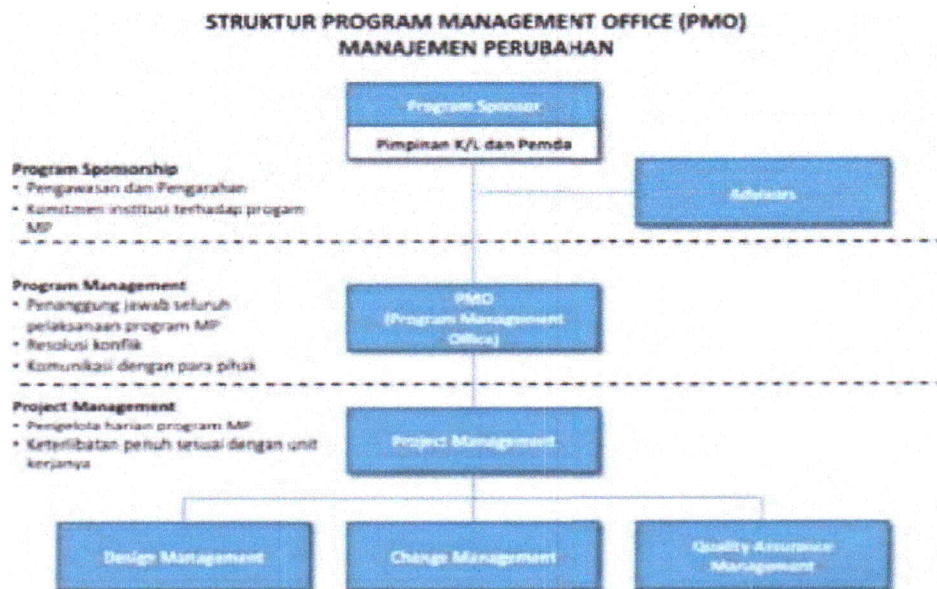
STRUKTUR PROGRAM MANAGEMENT OFFICE (PMO)
MANAJEMEN PERUBAHAN

Program Sponsor

Pimpinan K/L dan Pemda

Program Sponsorship
• Pengawasan dan Pengarahan
• Komitmen institusi terhadap program MP

Advisors

Program Management
• Penanggung jawab seluruh pelaksanaan program MP
• Resolusi konflik
• Komunikasi dengan para pihak

PMO
(Program Management Office)

Project Management
• Pengelola harian program MP
• Keterlibatan penuh sesuai dengan unit kerjanya

Project Management

Design Management

Change Management

Quality Assurance Management